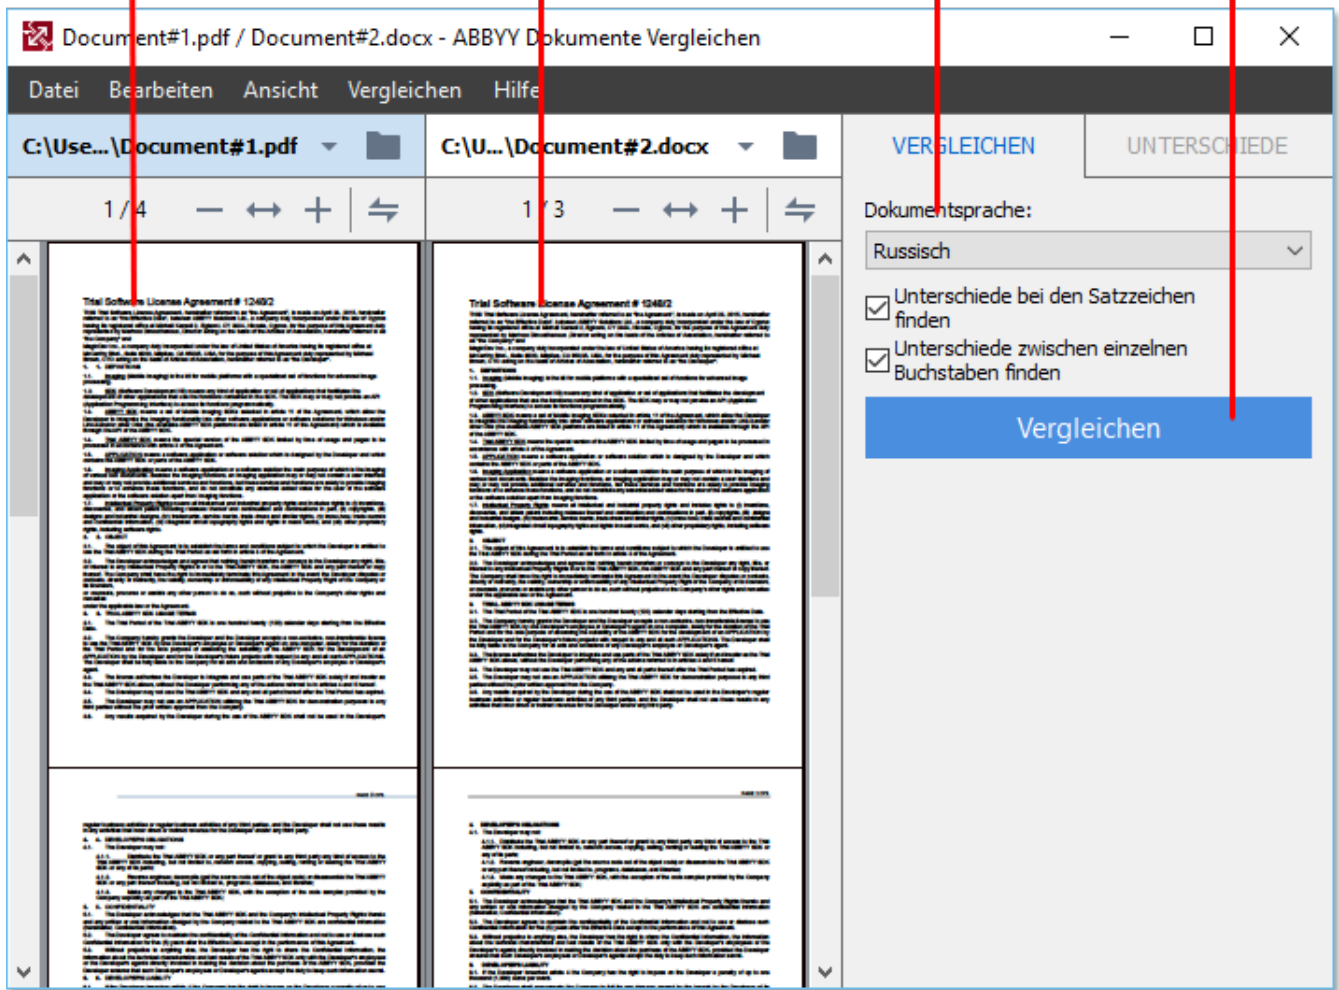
Document#1.pdf / Document#2.docx - ABBYY Dokumente Vergleichen

Datei Bearbeiten Ansicht Vergleichen Hilfe

C:\Use...\Document#1.pdf

C:\U...\Document#2.docx

1 / 4

1 / 3

VERGLEICHEN

UNTERSCHIEDE

Dokumentsprache:

Russisch

Unterschiede bei den Satzzeichen finden

Unterschiede zwischen einzelnen Buchstaben finden

Vergleichen

Trial Software License Agreement # 1240/2

Trial Software License Agreement # 1240/2

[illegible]